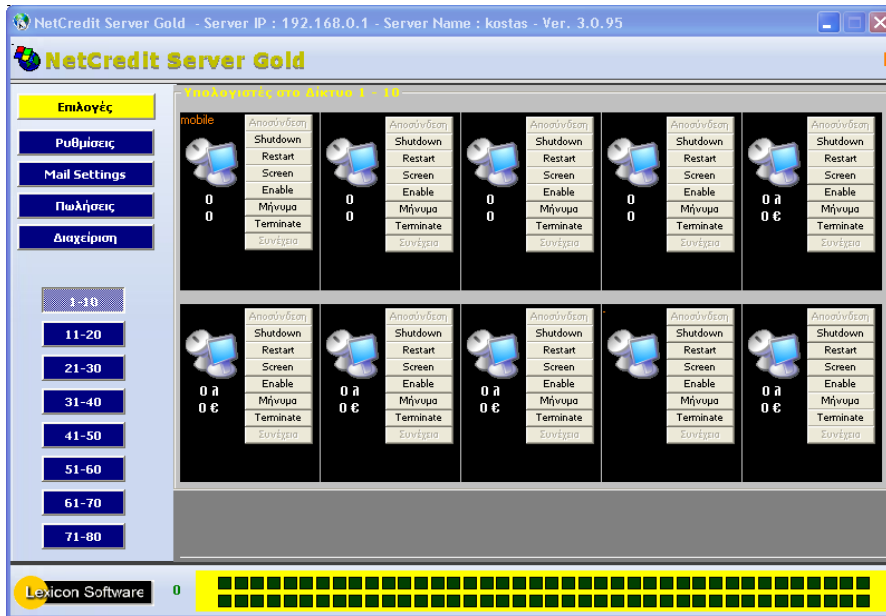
NetCredit Server Gold - Server IP : 192.168.0.1 - Server Name : kostas - Ver. 3.0.95

NetCredit Server Gold

Επιλογές
Ρυθμίσεις
Mail Settings
Πωλήσεις
Διαχείριση

1-10
11-20
21-30
31-40
41-50
51-60
61-70
71-80

Υπολογιστές στο Δίκτυο 1 - 10

mobile
0
0
Αποσύνδεση
Shutdown
Restart
Screen
Enable
Μήνυμα
Terminate
Συνέχεια

0
0
Αποσύνδεση
Shutdown
Restart
Screen
Enable
Μήνυμα
Terminate
Συνέχεια

0
0
Αποσύνδεση
Shutdown
Restart
Screen
Enable
Μήνυμα
Terminate
Συνέχεια

0
0
Αποσύνδεση
Shutdown
Restart
Screen
Enable
Μήνυμα
Terminate
Συνέχεια

0 λ
0 €
Αποσύνδεση
Shutdown
Restart
Screen
Enable
Μήνυμα
Terminate
Συνέχεια

0 λ
0 €
Αποσύνδεση
Shutdown
Restart
Screen
Enable
Μήνυμα
Terminate
Συνέχεια

0 λ
0 €
Αποσύνδεση
Shutdown
Restart
Screen
Enable
Μήνυμα
Terminate
Συνέχεια

0 λ
0 €
Αποσύνδεση
Shutdown
Restart
Screen
Enable
Μήνυμα
Terminate
Συνέχεια

Αποσύνδεση
Shutdown
Restart
Screen
Enable
Μήνυμα
Terminate
Συνέχεια

0 λ
0 €
Αποσύνδεση
Shutdown
Restart
Screen
Enable
Μήνυμα
Terminate
Συνέχεια

Lexicon Software
0